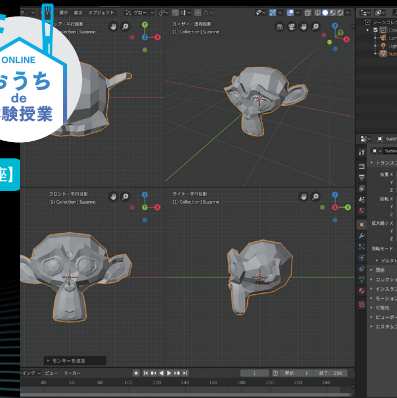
ONLINE
おうち
de
験授業

座】

ビュー 追加 オブジェクト グロー

ー・平行投影
(1) Collection | Suzanne

ユーザー・透視投影
(1) Collection | Suzanne

フロント・平行投影
(1) Collection | Suzanne

ライト・平行投影
(1) Collection | Suzanne

シーンコレクション

トランスフォーム
位置 X
Y
Z
回転 X
Y
Z
拡大縮小 X
Y
Z
回転モード

デルタトランスフォーム

関係
コレクション
インスタンス化
モーションパス
可視性
ビューポート表示
カスタムプロパティ

センサーを追加

イング ビュー マーカー
40 60 80 100 120 140 160 180 200 220 240
1 開始 1 終了 250